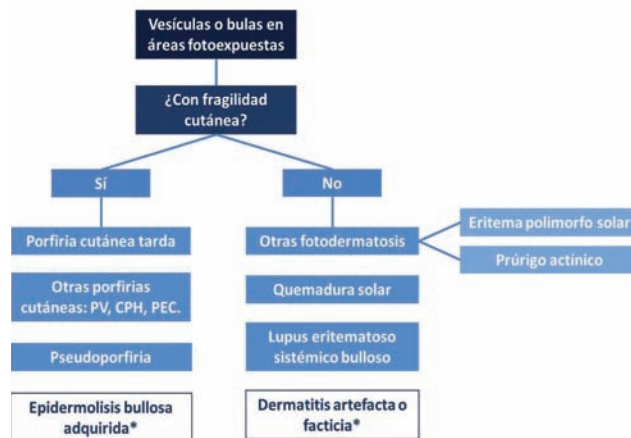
Vesículas o bulas en áreas fotoexpuestas

¿Con fragilidad cutánea?

Sí

No

Porfiria cutánea tarda

Otras porfirias cutáneas: PV, CPH, PEC.

Pseudoporfiria

Epidermolisis bullosa adquirida*

Otras fotodermatosis

Eritema polimorfo solar

Prúrigo actínico

Quemadura solar

Lupus eritematoso sistémico bulloso

Dermatitis artefacta o facticia*